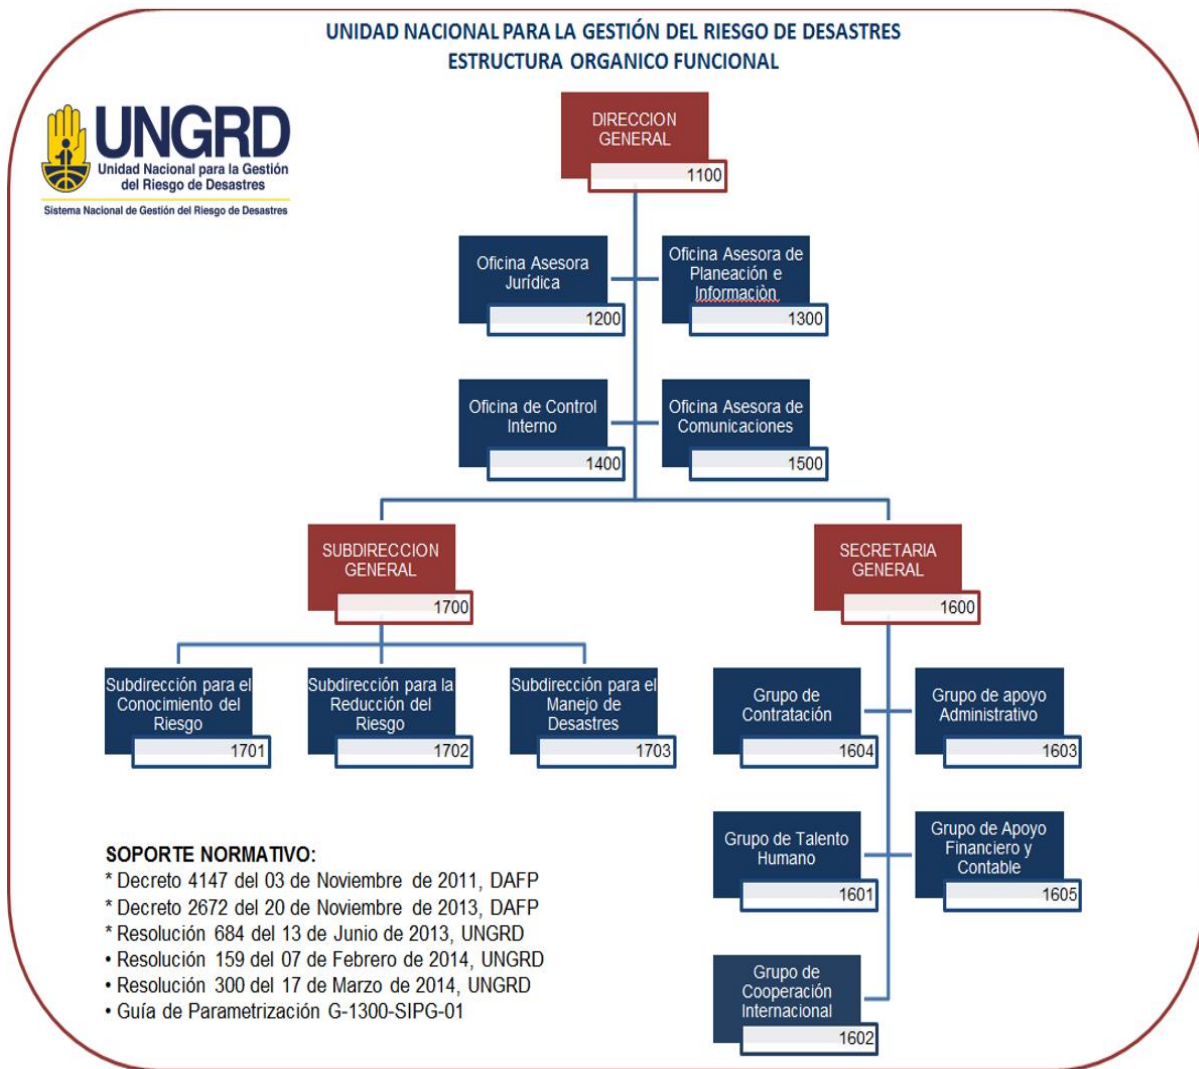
UNIDAD NACIONAL PARA LA GESTIÓN DEL RIESGO DE DESASTRES
ESTRUCTURA ORGANICO FUNCIONAL

UNGRD
Unidad Nacional para la Gestión del Riesgo de Desastres
Sistema Nacional de Gestión del Riesgo de Desastres

DIRECCION GENERAL
1100

Oficina Asesora Jurídica
1200

Oficina Asesora de Planeación e Información
1300

Oficina de Control Interno
1400

Oficina Asesora de Comunicaciones
1500

SUBDIRECCION GENERAL
1700

SECRETARIA GENERAL
1600

Subdirección para el Conocimiento del Riesgo
1701

Subdirección para la Reducción del Riesgo
1702

Subdirección para el Manejo de Desastres
1703

Grupo de Contratación
1604

Grupo de apoyo Administrativo
1603

Grupo de Talento Humano
1601

Grupo de Apoyo Financiero y Contable
1605

Grupo de Cooperación Internacional
1602

SOPORTE NORMATIVO:
* Decreto 4147 del 03 de Noviembre de 2011, DAFP
* Decreto 2672 del 20 de Noviembre de 2013, DAFP
* Resolución 684 del 13 de Junio de 2013, UNGRD
• Resolución 159 del 07 de Febrero de 2014, UNGRD
• Resolución 300 del 17 de Marzo de 2014, UNGRD
• Guía de Parametrización G-1300-SIPG-01